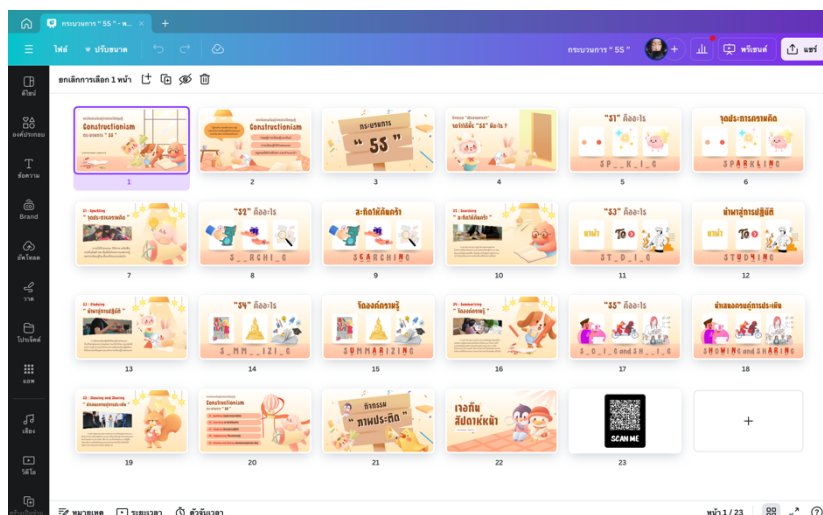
กระบวนการ " 5S " - ท... ×  +

ไฟล์  ปรับขนาด

กระบวนการ " 5S "  พรีเซนต์  แชร์

ดีไซน์
องค์ประกอบ
ข้อความ
Brand
อัปโหลด
วาด
โปรเจกต์
แอพ
เสียง
วิดีโอ

ยกเลิกการเลือก 1 หน้า

Constructionism
กระบวนการ " 5S "
1

Constructionism
2

กระบวนการ
" 5S "
3

จากวิดีโอ "5S" คืออะไร ?
4

"S1" คืออะไร
SP_K_I_G
5

จุดประกายความคิด
SPARKLING
6

S1 : Sparkling
" จุดประกายความคิด "
7

"S2" คืออะไร
S_RCHI_G
8

ละทิ้งให้คิดกว้า
SEARCHING
9

S2 : Searching
10

"S3" คืออะไร
ST_D_I_G
11

นำมาสู่การปฏิบัติ
STUDYING
12

S3 : Studying
" นำมาสู่การปฏิบัติ "
13

"S4" คืออะไร
S_MM_IZI_G
14

ร้อยต่อความรู้
SUMMARIZING
15

S4 : Summarizing
" ร้อยต่อความรู้ "
16

"S5" คืออะไร
S_O_I_G and SH_I_G
17

นำเสนอความรู้การประเมิน
SHOWING and SHARING
18

S5 : Showing and Sharing
19

Constructionism
20

กิจกรรม
" ภาพประติด "
21

เจอกัน
สัปดาห์หน้า
22

SCAN ME
23

+

หมายเหตุ  ระยะเวลา  ตัวจับเวลา  หน้า 1 / 23